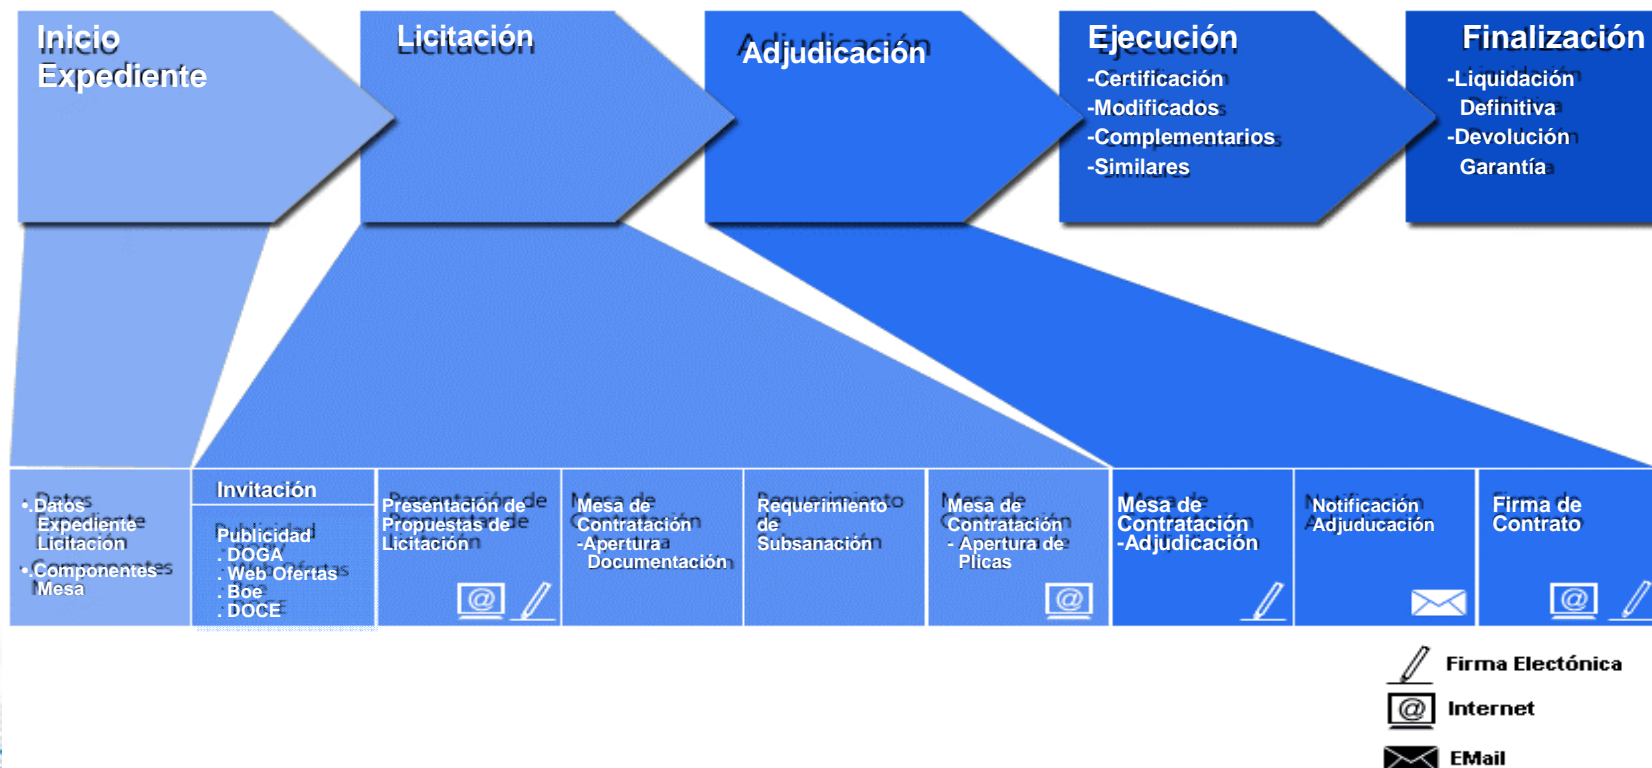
Inicio Expediente

Licitación

Adjudicación

Ejecución
-Certificación
-Modificados
-Complementarios
-Similares

Finalización
-Liquidación Definitiva
-Devolución Garantía

•Datos Expediente Licitación
•Componentes Mesa

Invitación

Publicidad
. DOGA
. Web Ofertas
. Boe
. DOCE

Presentación de Propuestas de Licitación

Mesa de Contratación
-Apertura Documentación

Requerimiento de Subsanación

Mesa de Contratación
- Apertura de Plicas

Mesa de Contratación
-Adjudicación

Notificación Adjudicación

Firma de Contrato

Firma Electónica
Internet
EMail